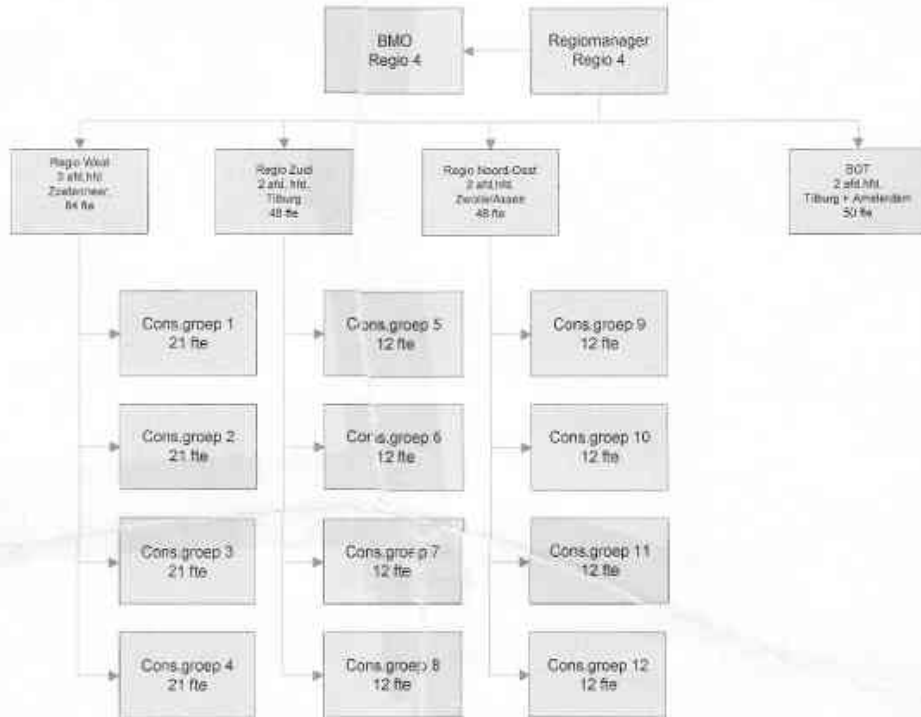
BMO
Regio 4

Regiomanager
Regio 4

Regio West
3 afd.hfd.
Zoetermeer
84 fte

Regio Zuid
2 afd. hfd.
Tilburg
48 fte

Regio Noord-Oost
2 afd.hfd.
Zwolle/Assen
48 fte

BOT
2 afd.hfd.
Tilburg + Amsterdam
50 fte

Cons.groep 1
21 fte

Cons.groep 5
12 fte

Cons.groep 9
12 fte

Cons.groep 2
21 fte

Cons.groep 6
12 fte

Cons.groep 10
12 fte

Cons.groep 3
21 fte

Cons.groep 7
12 fte

Cons.groep 11
12 fte

Cons.groep 4
21 fte

Cons.groep 8
12 fte

Cons.groep 12
12 fte